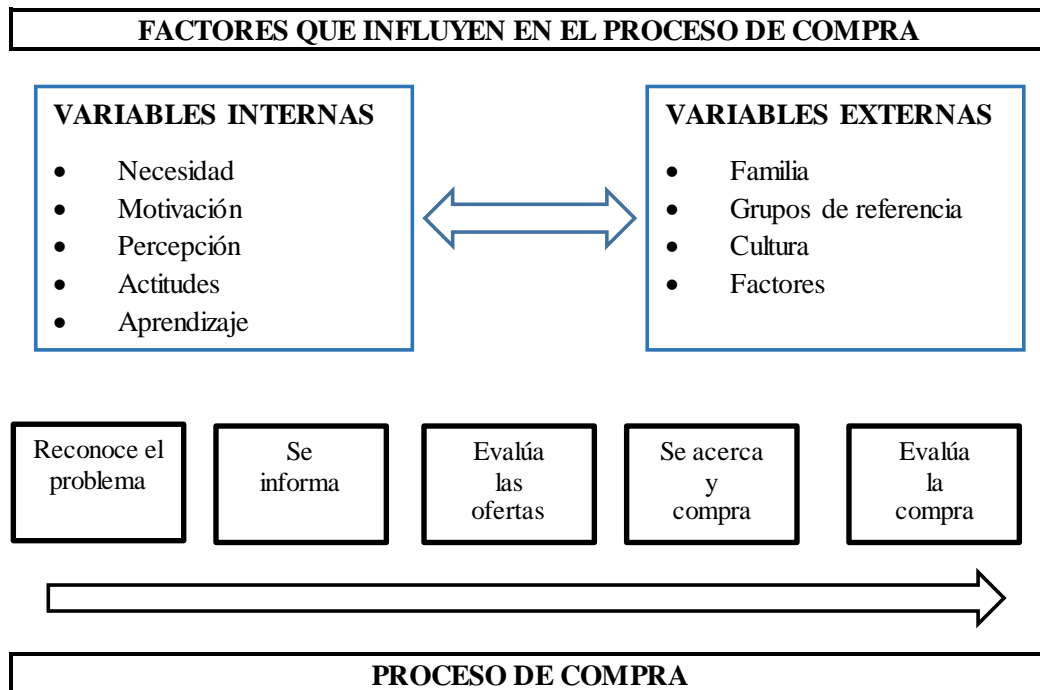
FACTORES QUE INFLUYEN EN EL PROCESO DE COMPRA

VARIABLES INTERNAS

- Necesidad
- Motivación
- Percepción
- Actitudes
- Aprendizaje

VARIABLES EXTERNAS

- Familia
- Grupos de referencia
- Cultura
- Factores

Reconoce el problema

Se informa

Evalúa las ofertas

Se acerca y compra

Evalúa la compra

PROCESO DE COMPRA